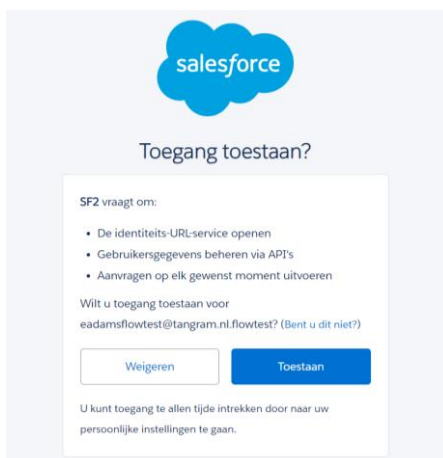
salesforce

Toegang toestaan?

SF2 vraagt om:

- De identiteits-URL-service openen
- Gebruikersgegevens beheren via API's
- Aanvragen op elk gewenst moment uitvoeren

Wilt u toegang toestaan voor eadamsflowtest@tangram.nl.flowtest? (Bent u dit niet?)

Weigeren

Toestaan

U kunt toegang te allen tijde intrekken door naar uw persoonlijke instellingen te gaan.